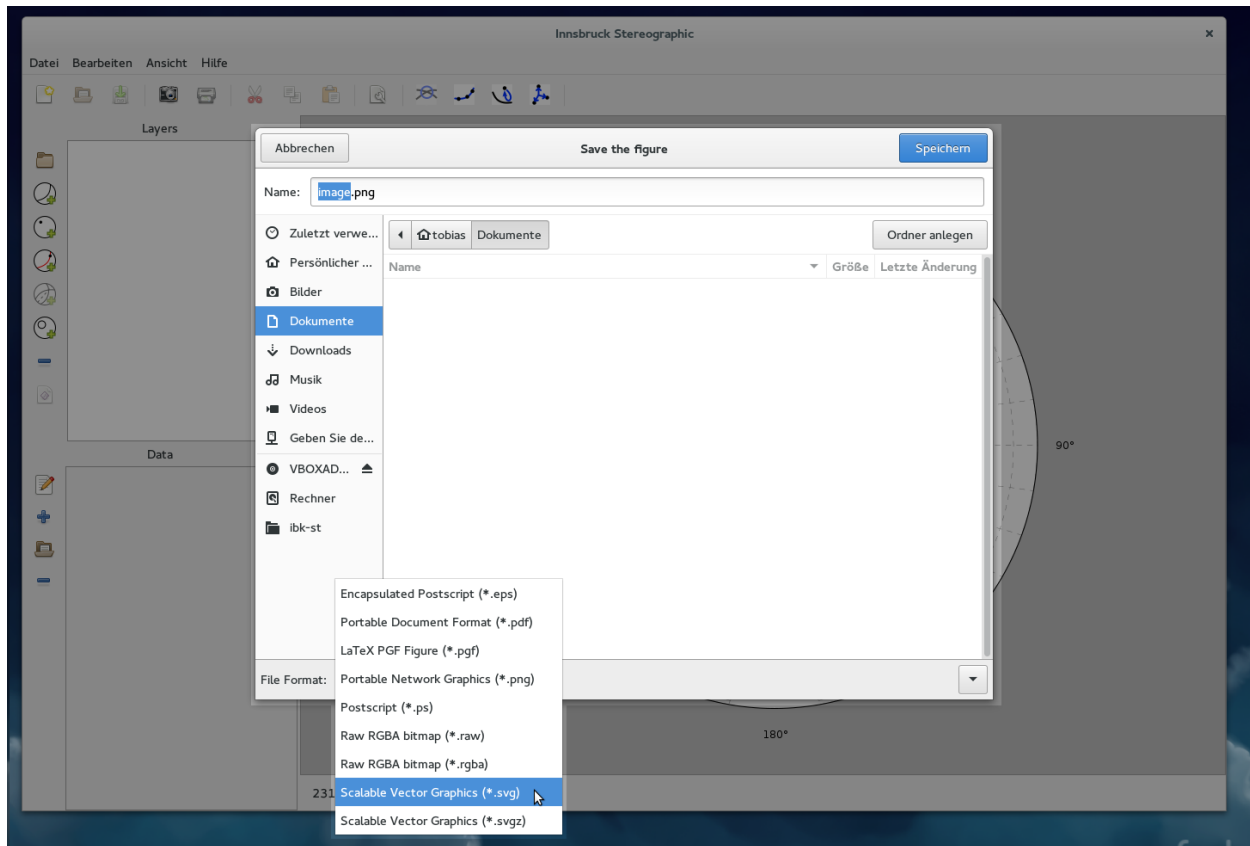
Innsbruck Stereographic

Datei Bearbeiten Ansicht Hilfe

Layers

Data

Abbrechen
Save the figure
Speichern

Name: image.png

Zuletzt verwe...
Persönlicher ...
Bilder
Dokumente
Downloads
Musik
Videos
Geben Sie de...
VBOXAD...
Rechner
ibk-st

tobias Dokumente
Ordner anlegen

| Name | Größe | Letzte Änderung |
|---|---|---|

File Format:

Encapsulated Postscript (*.eps)
Portable Document Format (*.pdf)
LaTeX PGF Figure (*.pgf)
Portable Network Graphics (*.png)
Postscript (*.ps)
Raw RGBA bitmap (*.raw)
Raw RGBA bitmap (*.rgba)
Scalable Vector Graphics (*.svg)
Scalable Vector Graphics (*.svgz)

90°

180°

231